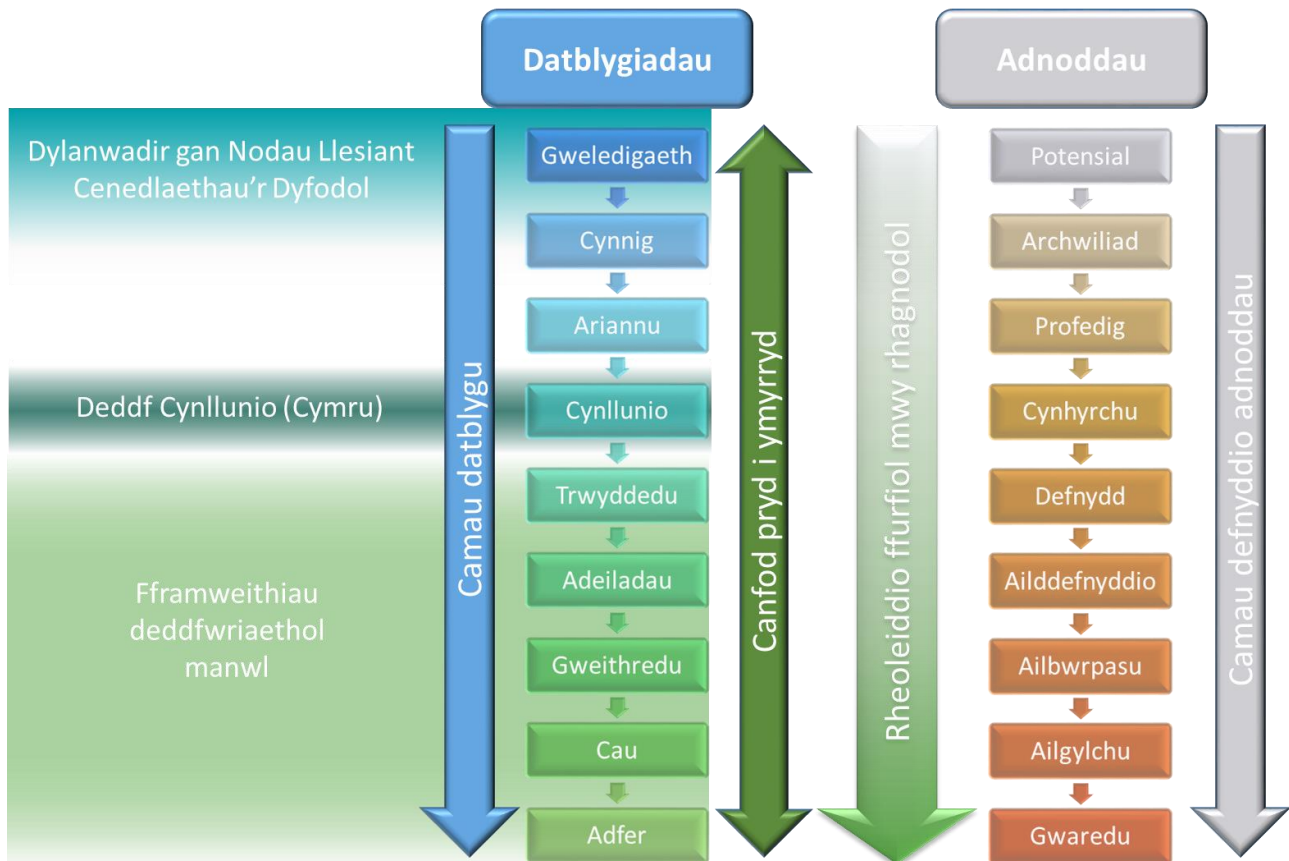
Datblygiadau

Adnoddau

Dylanwadir gan Nodau Llesiant Cenedlaethau'r Dyfodol

Deddf Cynllunio (Cymru)

Fframweithiau deddfwriaethol manwl

Camau datblygu

Gweledigaeth

Cynnig

Ariannu

Cynllunio

Trwyddedu

Adeiladau

Gweithredu

Cau

Adfer

Canfod pryd i ymyrryd

Rheoleiddio ffurfiol mwy rhagnodol

Potensial

Archwiliad

Profedig

Cynhyrchu

Defnydd

Ailddefnyddio

Ailbwrpasu

Ailgylchu

Gwaredu

Camau defnyddio adnoddau